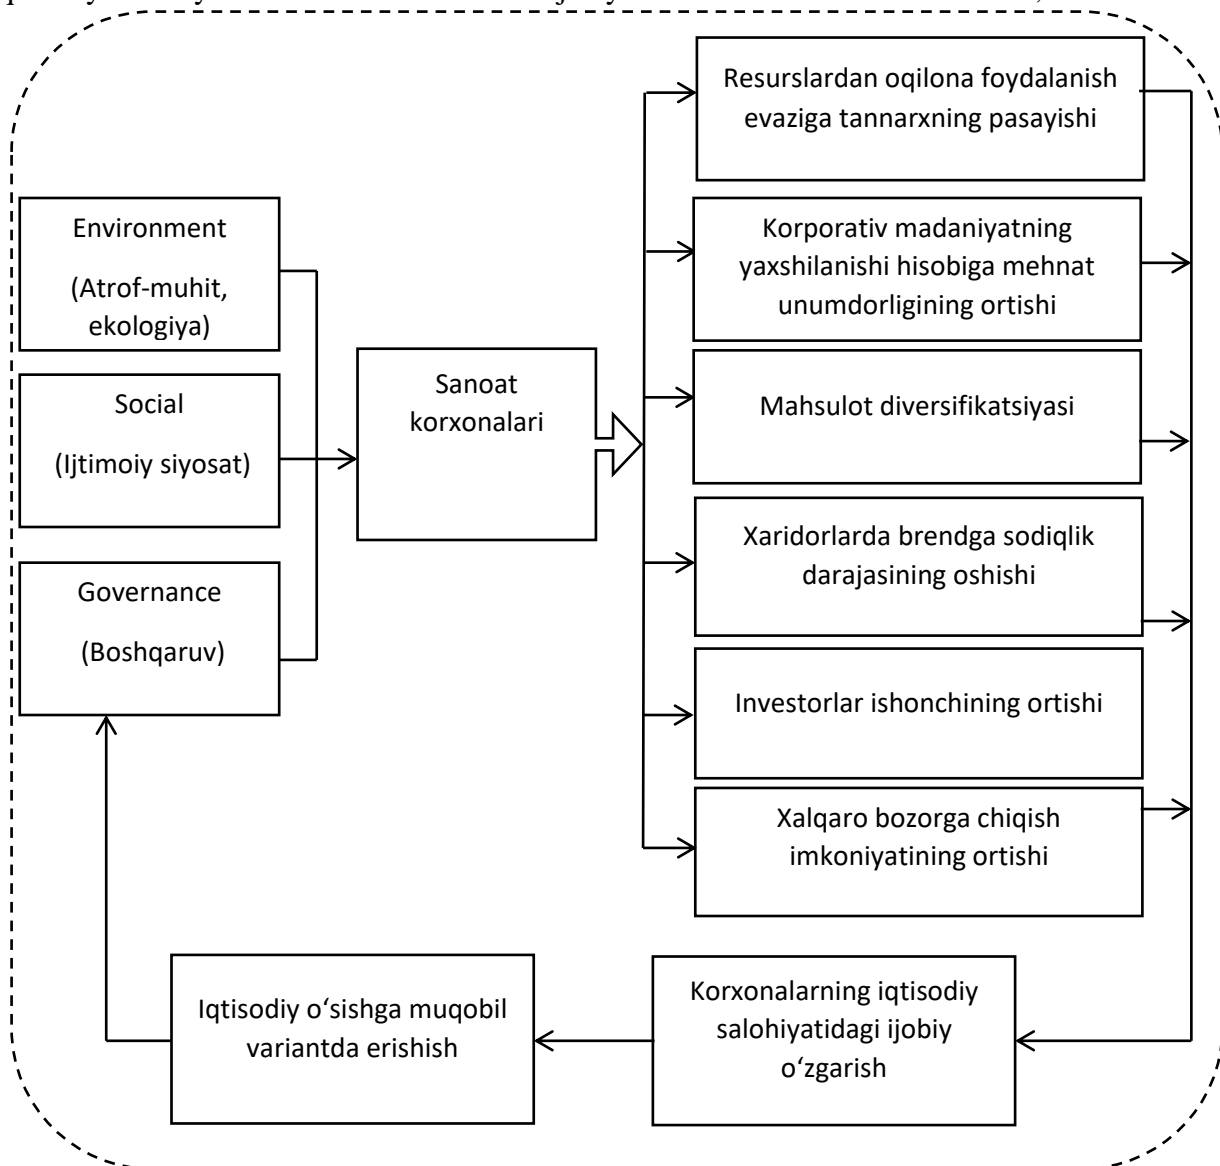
Environment

(Atrof-muhit, ekologiya)

Social

(Ijtimoiy siyosat)

Governance

(Boshqaruv)

Sanoat korxonalari

Resurslardan oqilona foydalanish evaziga tannarxning pasayishi

Korporativ madaniyatning yaxshilanishi hisobiga mehnat unumdorligining ortishi

Mahsulot diversifikatsiyasi

Xaridorlarda brendga sodiqlik darajasining oshishi

Investorlar ishonchining ortishi

Xalqaro bozorga chiqish imkoniyatining ortishi

Korxonalarning iqtisodiy salohiyatidagi ijobiy oʻzgarish

Iqtisodiy oʻsishga muqobil variantda erishish